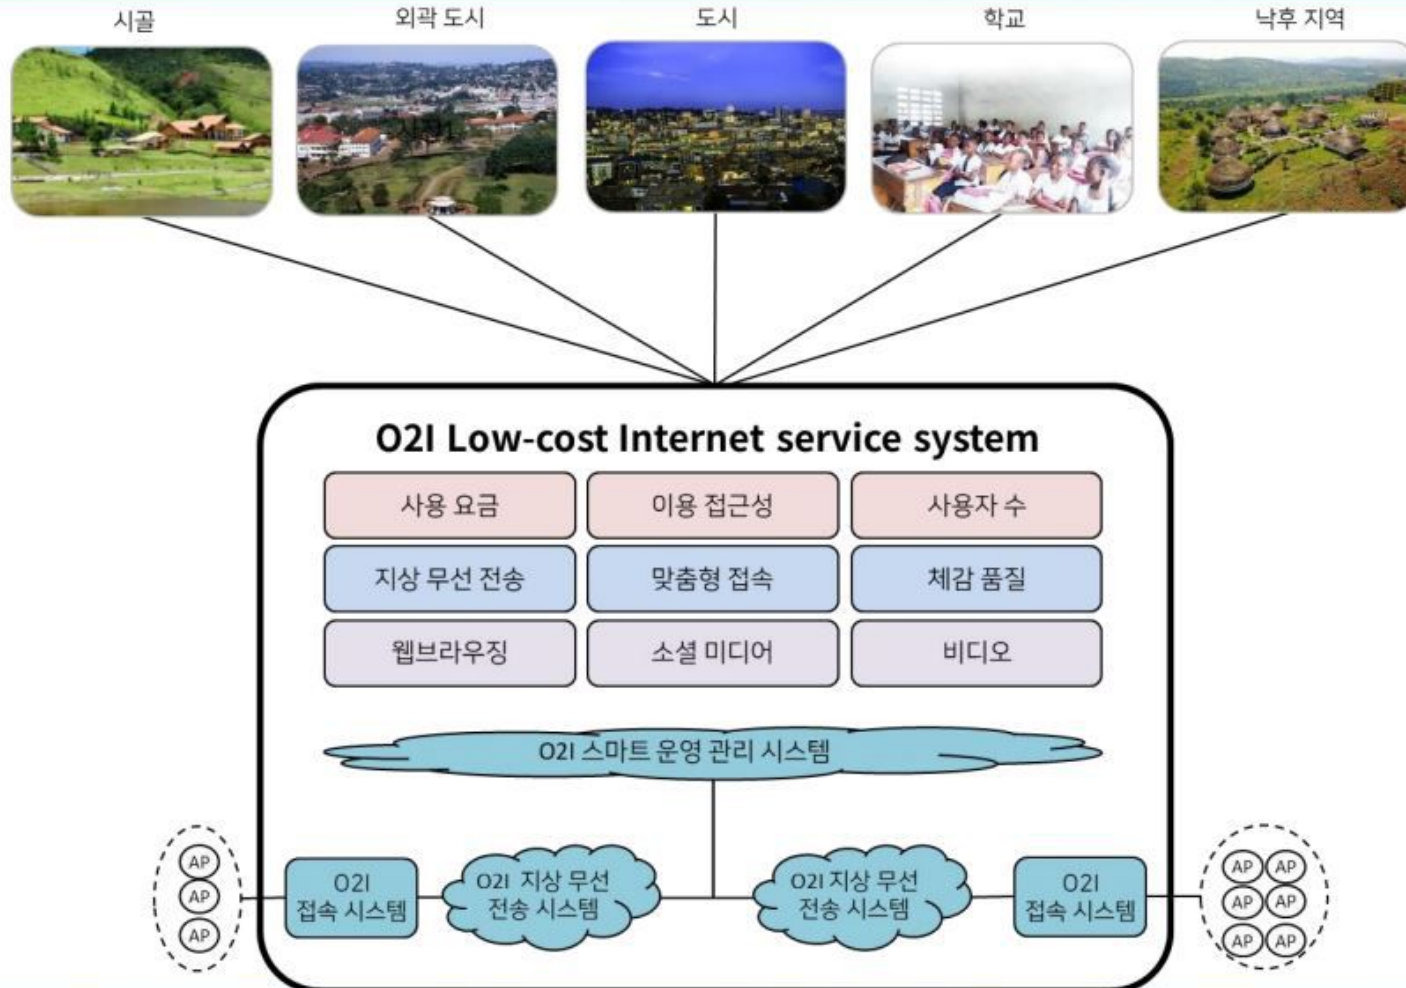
시골

외곽 도시

도시

학교

낙후 지역

O2I Low-cost Internet service system

| 사용 요금 | 이용 접근성 | 사용자 수 |
|---|---|---|
| 지상 무선 전송 | 맞춤형 접속 | 체감 품질 |
| 웹브라우징 | 소셜 미디어 | 비디오 |

O2I 스마트 운영 관리 시스템

AP
AP
AP

O2I 접속 시스템

O2I 지상 무선 전송 시스템

O2I 지상 무선 전송 시스템

O2I 접속 시스템

AP AP
AP AP
AP AP